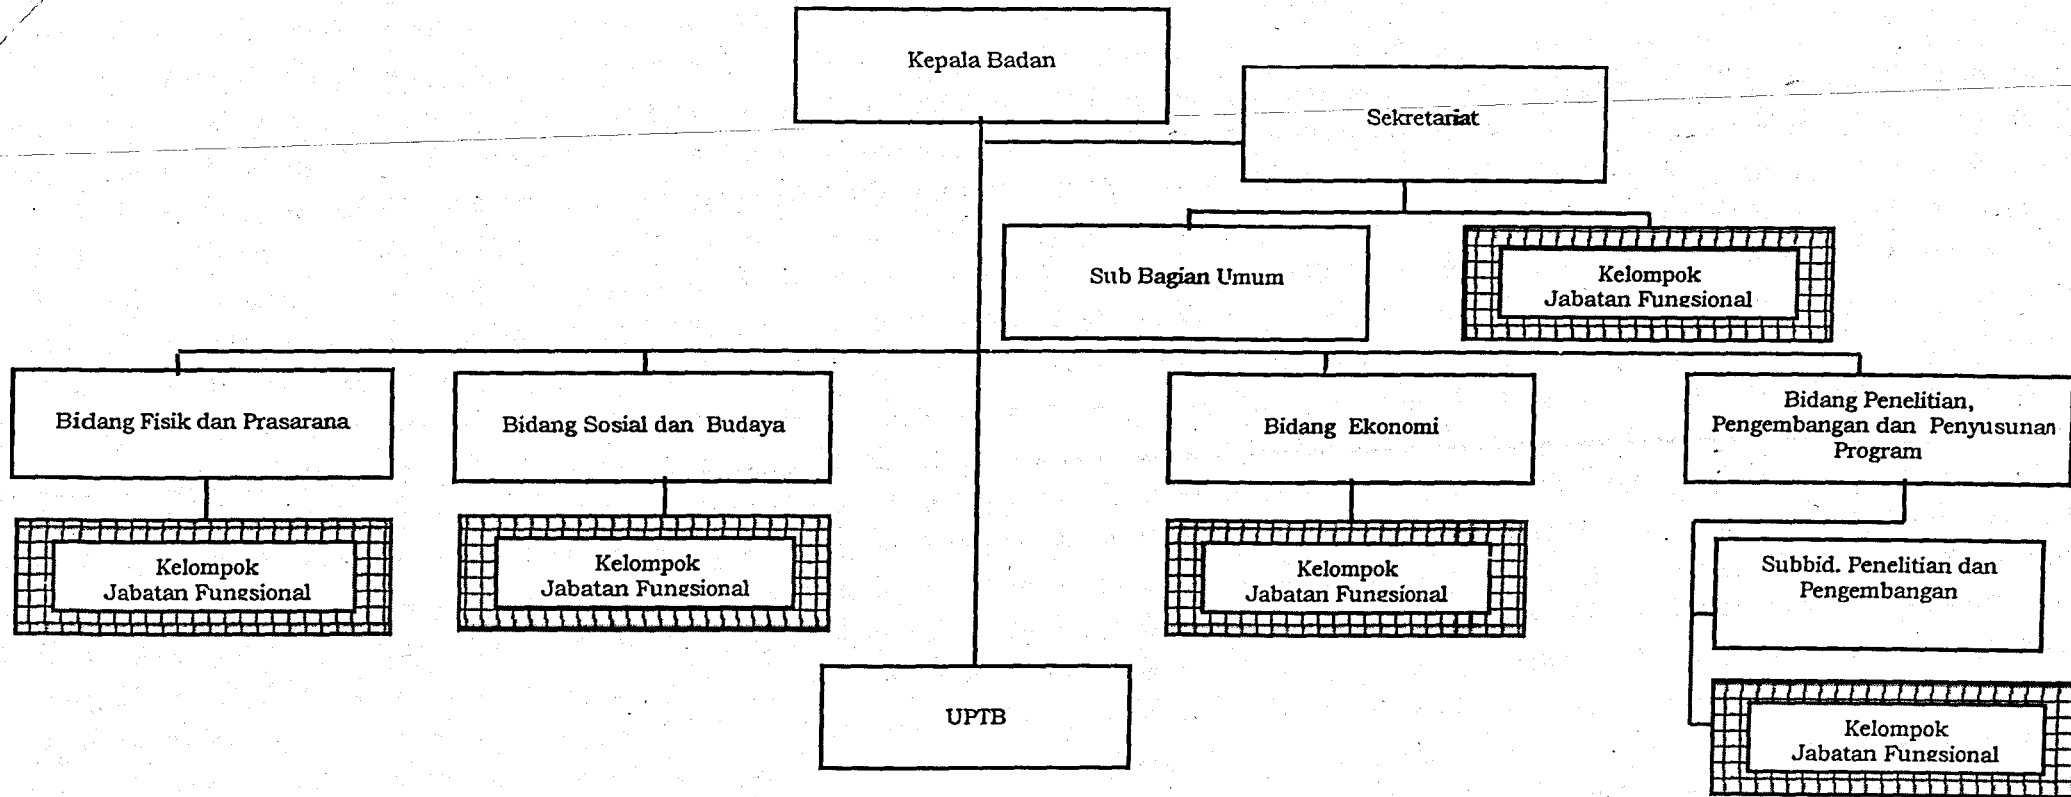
Kepala Badan

Sekretariat

Sub Bagian Umum

Kelompok Jabatan Fungsional

Bidang Fisik dan Prasarana

Bidang Sosial dan Budaya

Bidang Ekonomi

Bidang Penelitian, Pengembangan dan Penyusunan Program

Kelompok Jabatan Fungsional

Kelompok Jabatan Fungsional

Kelompok Jabatan Fungsional

Subbid. Penelitian dan Pengembangan

UPTB

Kelompok Jabatan Fungsional